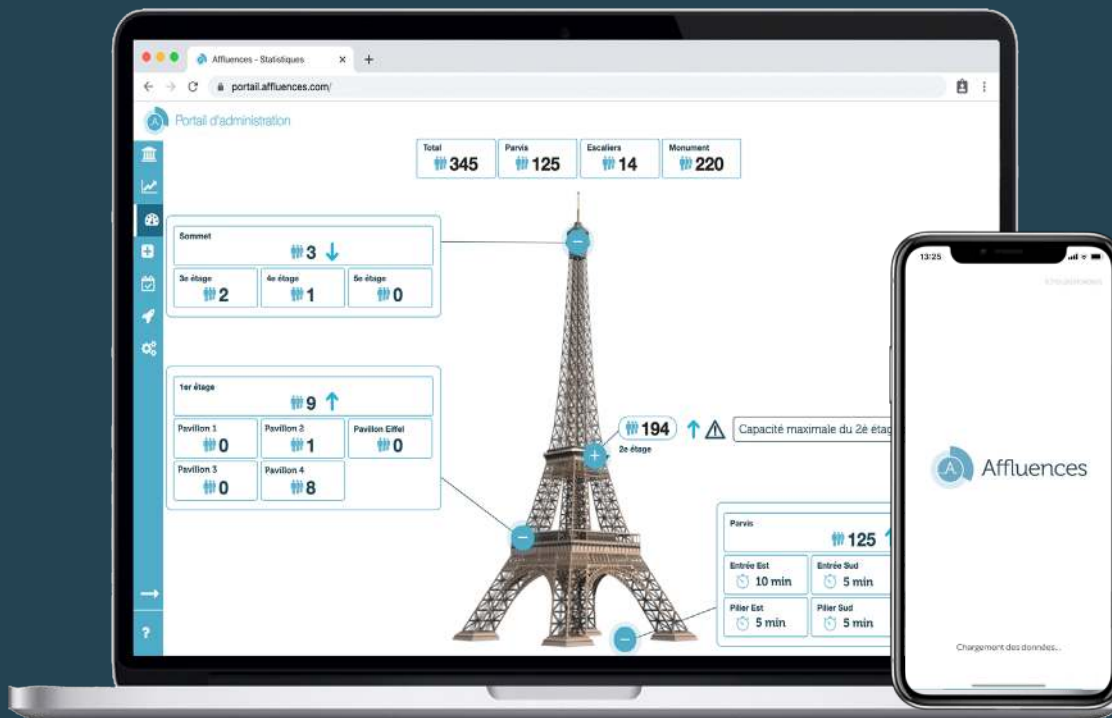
Affluences - Statistiques
portail.affluences.com/
Portail d'administration

| Total | Parvis | Escaliers | Monument |
|---|---|---|---|
| 345 | 125 | 14 | 220 |

Sommet
3

| 3e étage | 4e étage | 5e étage |
|---|---|---|
| 2 | 1 | 0 |

1er étage
9

| Pavillon 1 | Pavillon 2 | Pavillon Eiffel |
|---|---|---|
| 0 | 1 | 0 |

| Pavillon 3 | Pavillon 4 |
|---|---|
| 0 | 8 |

194
2e étage
Capacité maximale du 2è étag

Parvis
125

| Entrée Est | Entrée Sud |
|---|---|
| 10 min | 5 min |

| Pilier Est | Pilier Sud |
|---|---|
| 5 min | 5 min |

?

13:25
Affluences
Chargement des données...